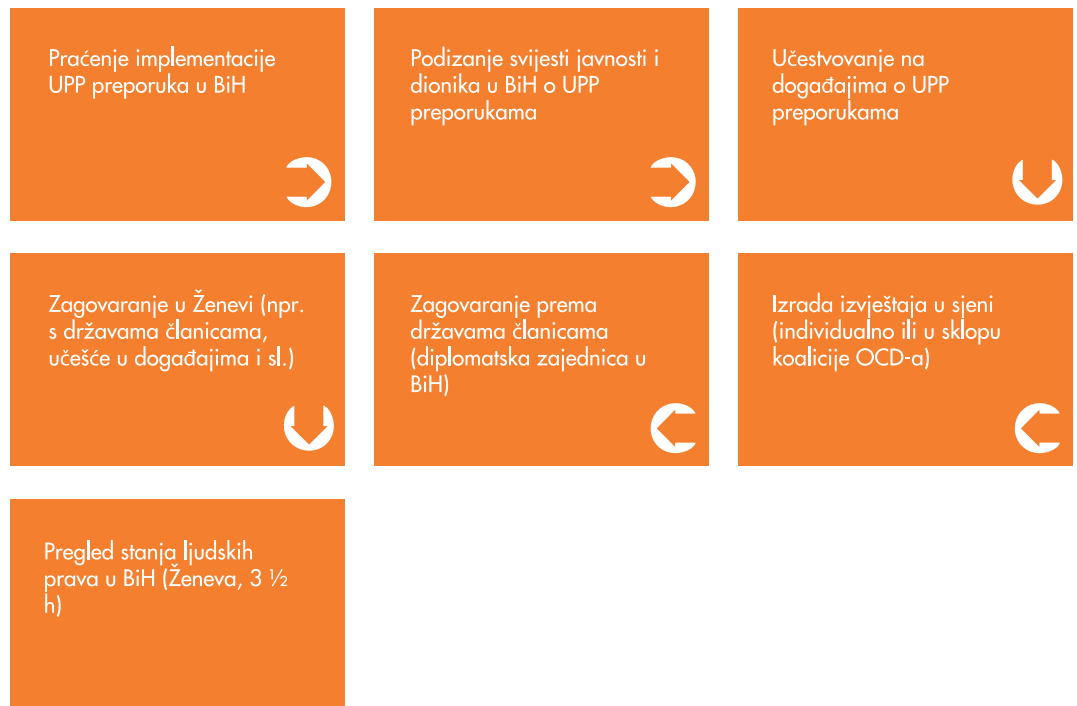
Praćenje implementacije UPP preporuka u BiH

Podizanje svijesti javnosti i dionika u BiH o UPP preporukama

Učestvovanje na događajima o UPP preporukama

Zagovaranje u Ženevi (npr. s državama članicama, učešće u događajima i sl.)

Zagovaranje prema državama članicama (diplomatska zajednica u BiH)

Izrada izvještaja u sjeni (individualno ili u sklopu koalicije OCD-a)

Pregled stanja ljudskih prava u BiH (Ženeva, 3 ½ h)